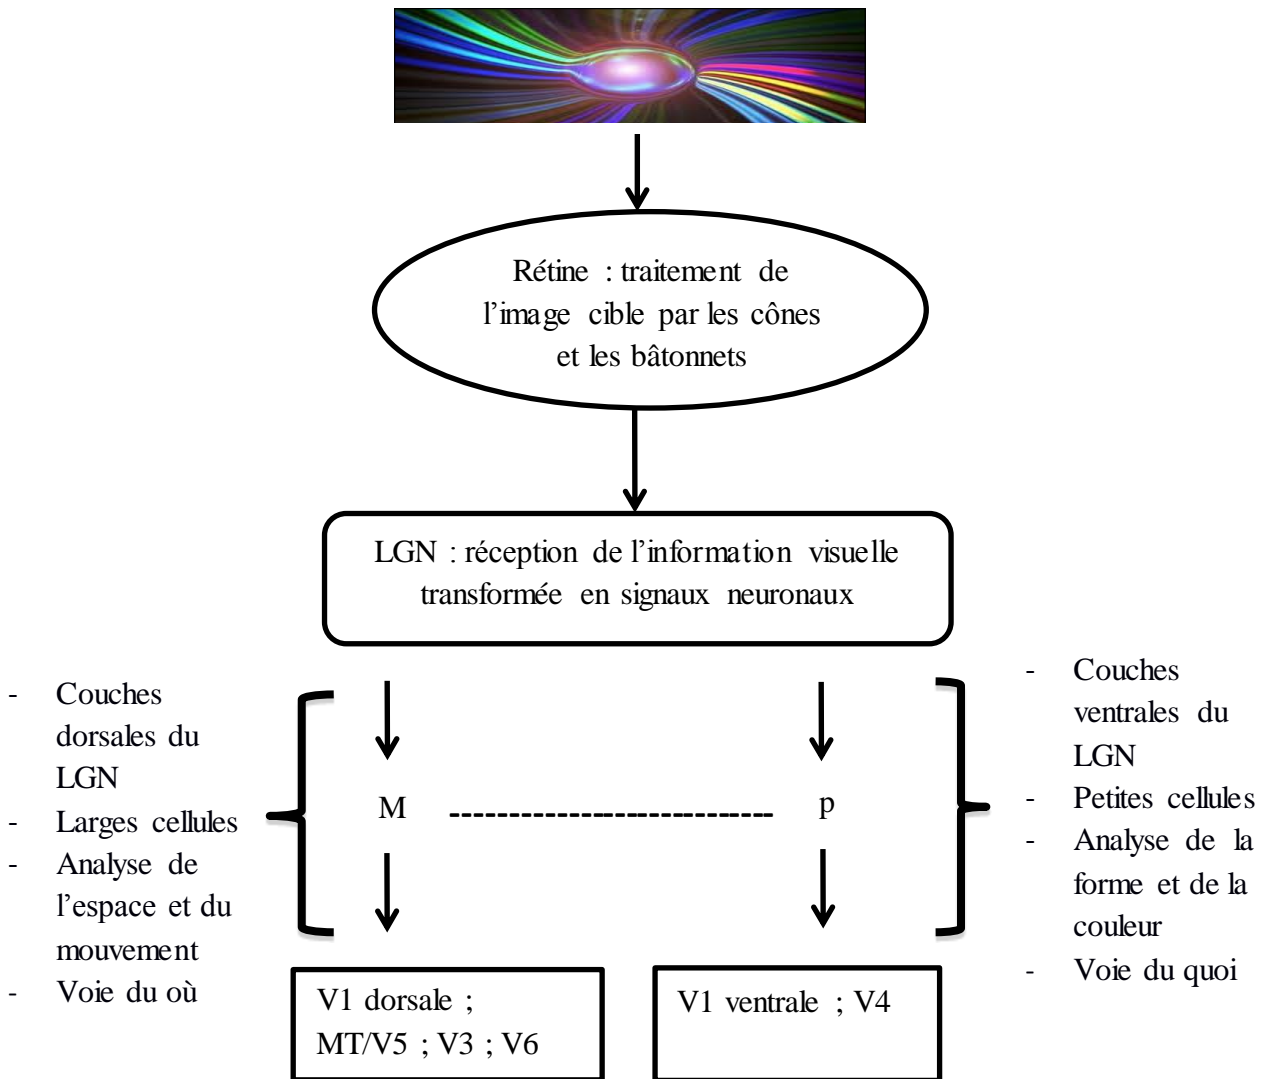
Rétine : traitement de l'image cible par les cônes et les bâtonnets

LGN : réception de l'information visuelle transformée en signaux neuronaux

- Couches dorsales du LGN
- Larges cellules
- Analyse de l'espace et du mouvement
- Voie du où

M ---------------------------- p

- Couches ventrales du LGN
- Petites cellules
- Analyse de la forme et de la couleur
- Voie du quoi

V1 dorsale ; MT/V5 ; V3 ; V6

V1 ventrale ; V4